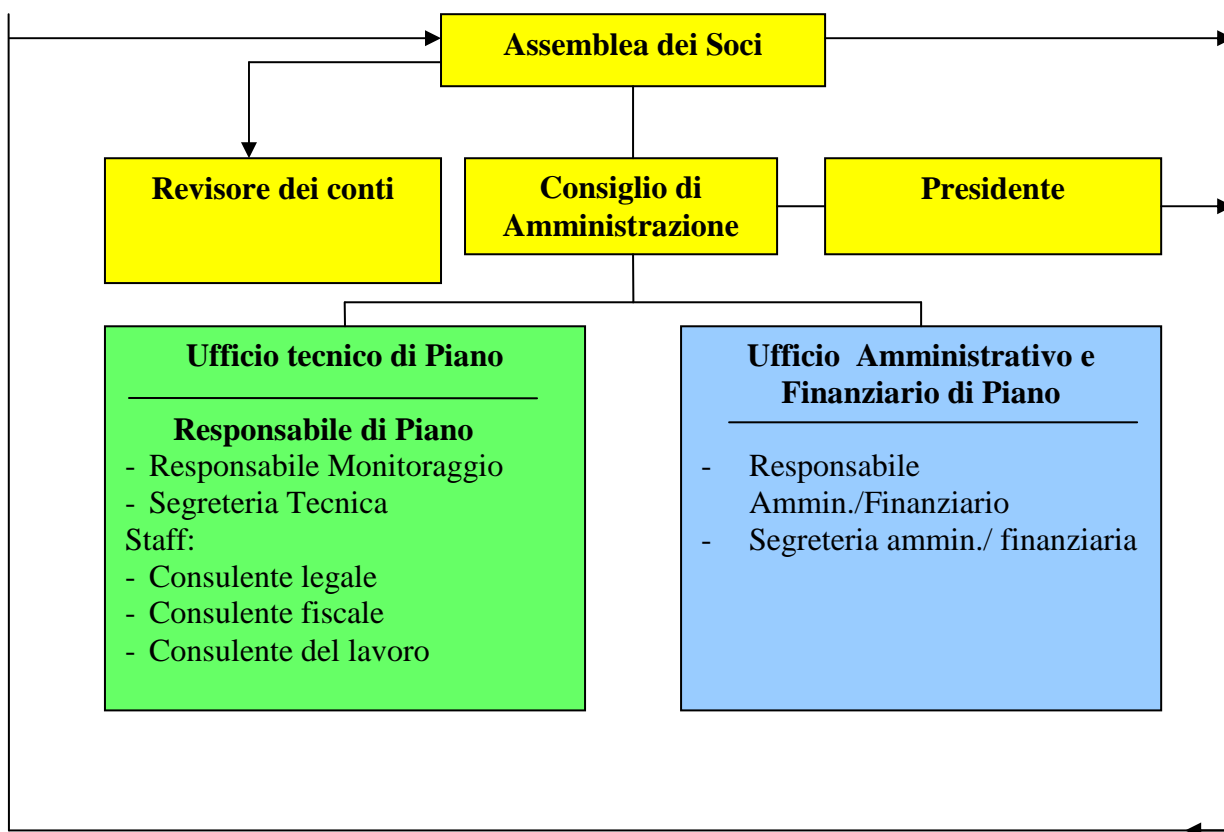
Assemblea dei Soci

Revisore dei conti

Consiglio di Amministrazione

Presidente

Ufficio tecnico di Piano

Responsabile di Piano
- Responsabile Monitoraggio
- Segreteria Tecnica
Staff:
- Consulente legale
- Consulente fiscale
- Consulente del lavoro

Ufficio Amministrativo e Finanziario di Piano

- Responsabile Ammin./Finanziario
- Segreteria ammin./ finanziaria